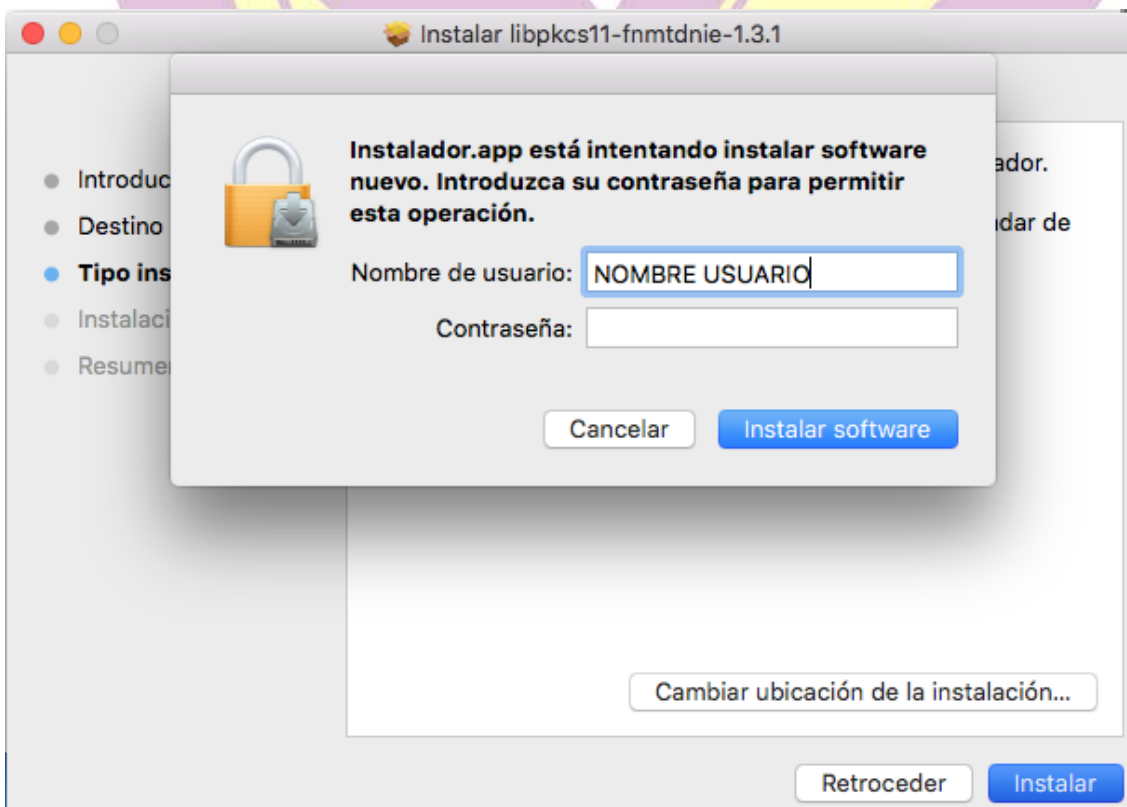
Instalar libpkcs11-fnmtdnie-1.3.1

Introduc
Destino
Tipo ins
Instalaci
Resumen

ador.
ndar de

Instalador.app está intentando instalar software nuevo. Introduzca su contraseña para permitir esta operación.

Nombre de usuario: NOMBRE USUARIO
Contraseña:

Cancelar
Instalar software

Cambiar ubicación de la instalación...

Retroceder
Instalar